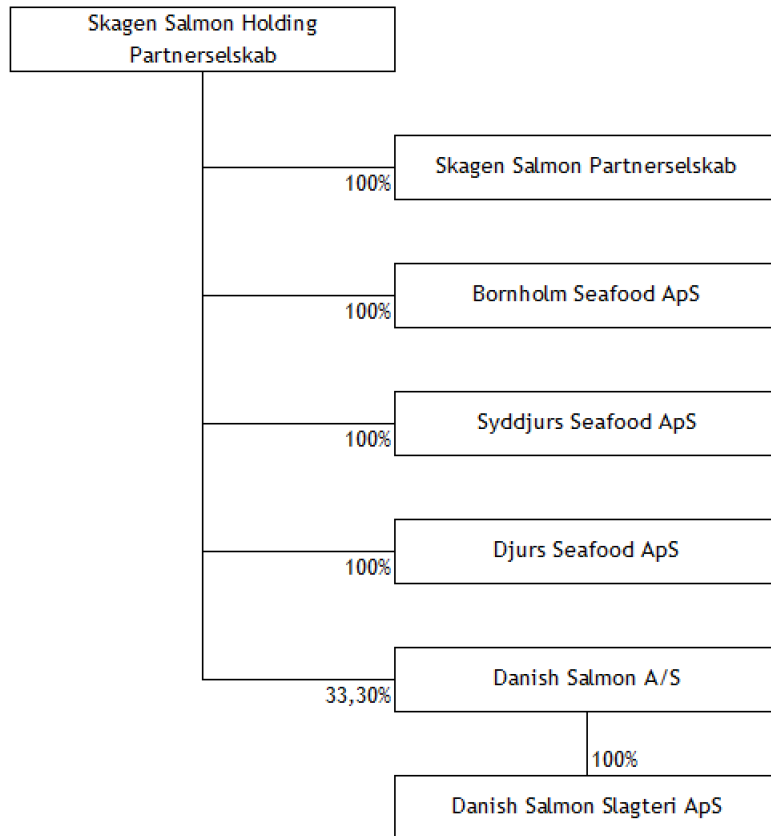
Skagen Salmon Holding Partnerselskab

100%
Skagen Salmon Partnerselskab

100%
Bornholm Seafood ApS

100%
Syddjurs Seafood ApS

100%
Djurs Seafood ApS

33,30%
Danish Salmon A/S

100%
Danish Salmon Slagteri ApS